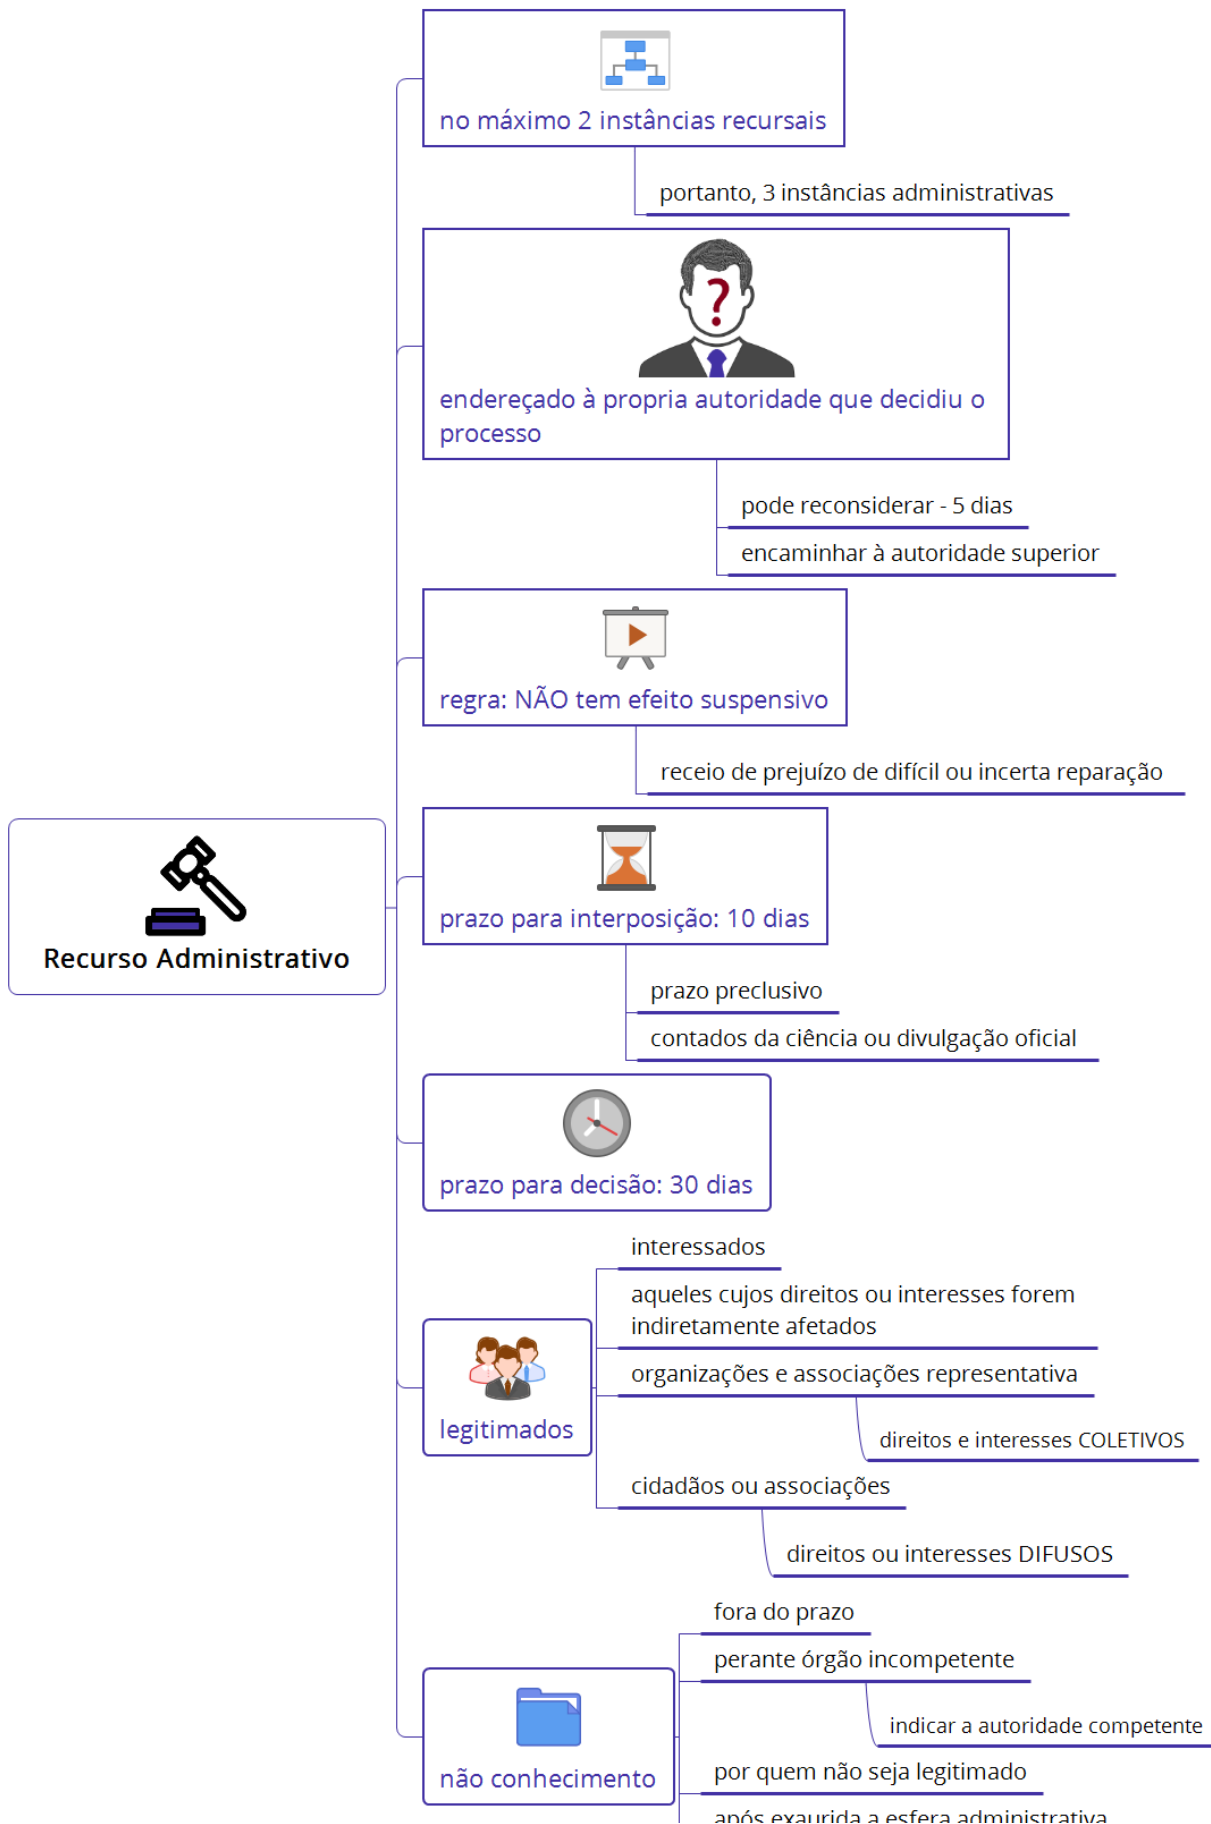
Recurso Administrativo

no máximo 2 instâncias recursais

portanto, 3 instâncias administrativas

endereçado à propria autoridade que decidiu o processo

pode reconsiderar - 5 dias

encaminhar à autoridade superior

regra: NÃO tem efeito suspensivo

receio de prejuízo de difícil ou incerta reparação

prazo para interposição: 10 dias

prazo preclusivo

contados da ciência ou divulgação oficial

prazo para decisão: 30 dias

legitimados

interessados

aqueles cujos direitos ou interesses forem indiretamente afetados

organizações e associações representativa

direitos e interesses COLETIVOS

cidadãos ou associações

direitos ou interesses DIFUSOS

não conhecimento

fora do prazo

perante órgão incompetente

indicar a autoridade competente

por quem não seja legitimado

após exaurida a esfera administrativa